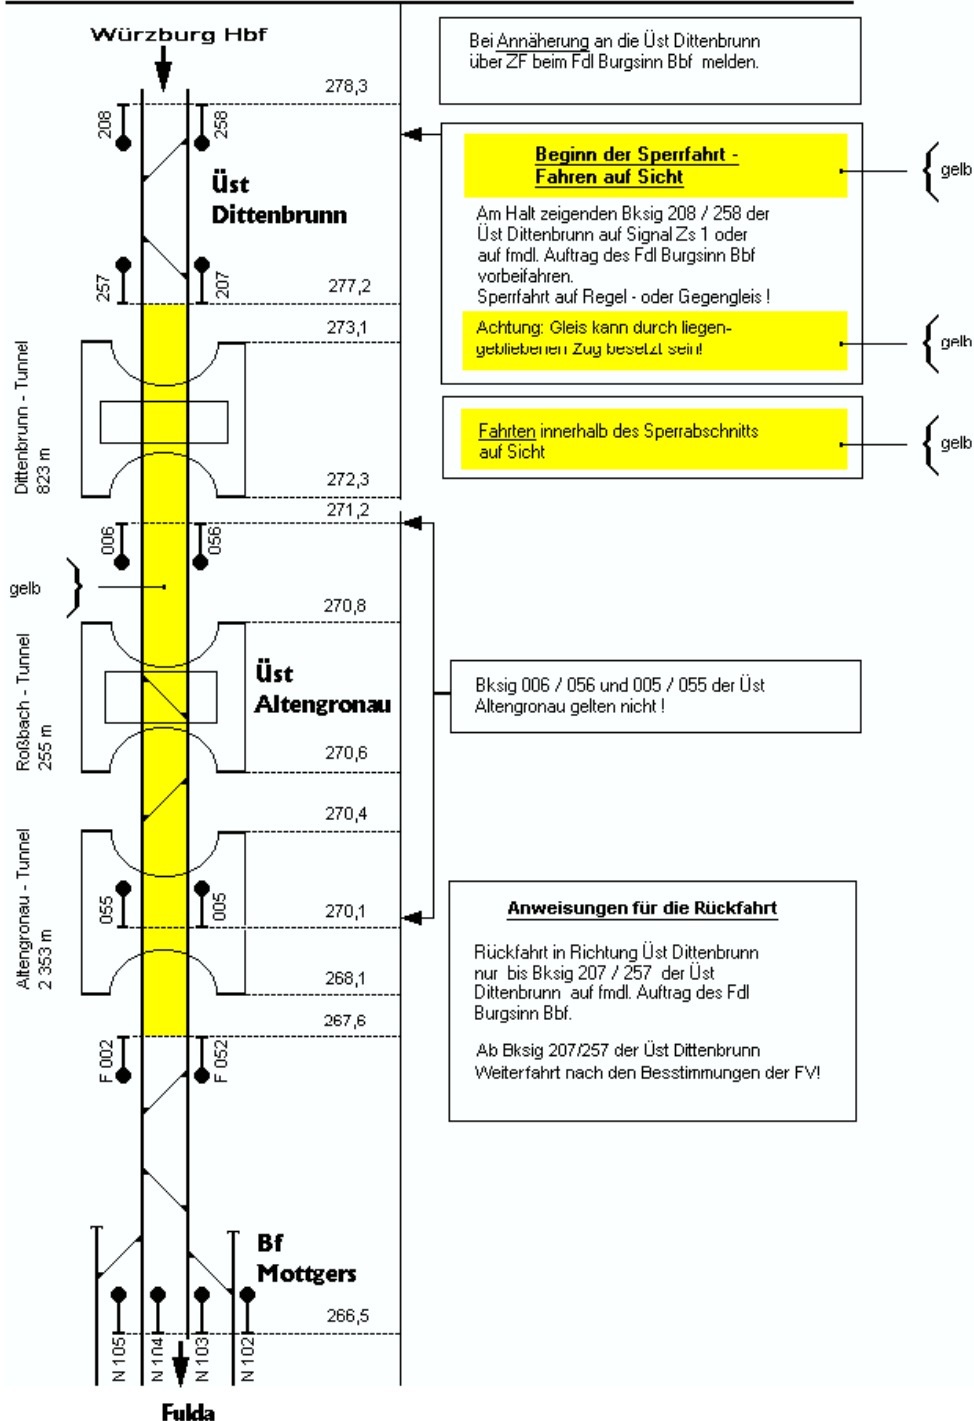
Würzburg Hbf

278,3

208

258

Üst Dittenbrunn

257

207

277,2

273,1

Dittenbrunn - Tunnel 823 m

272,3

271,2

006

056

gelb

270,8

Roßbach - Tunnel 255 m

Üst Altengronau

270,6

270,4

Altengronau - Tunnel 2 353 m

055

005

270,1

268,1

267,6

F 002

F 052

Bf Mottgers

266,5

N 105

N 104

N 103

N 102

Fulda

Bei Annäherung an die Üst Dittenbrunn über ZF beim Fdl Burgsinn Bbf melden.

Beginn der Sperrfahrt - Fahren auf Sicht

gelb

Am Halt zeigenden Bksig 208 / 258 der Üst Dittenbrunn auf Signal Zs 1 oder auf fmdl. Auftrag des Fdl Burgsinn Bbf vorbeifahren.
Sperrfahrt auf Regel - oder Gegengleis !

Achtung: Gleis kann durch liegengebliebenen Zug besetzt sein!

gelb

Fahrten innerhalb des Sperrabschnitts auf Sicht

gelb

Bksig 006 / 056 und 005 / 055 der Üst Altengronau gelten nicht !

Anweisungen für die Rückfahrt

Rückfahrt in Richtung Üst Dittenbrunn nur bis Bksig 207 / 257 der Üst Dittenbrunn auf fmdl. Auftrag des Fdl Burgsinn Bbf.

Ab Bksig 207/257 der Üst Dittenbrunn Weiterfahrt nach den Besstimmungen der FV!